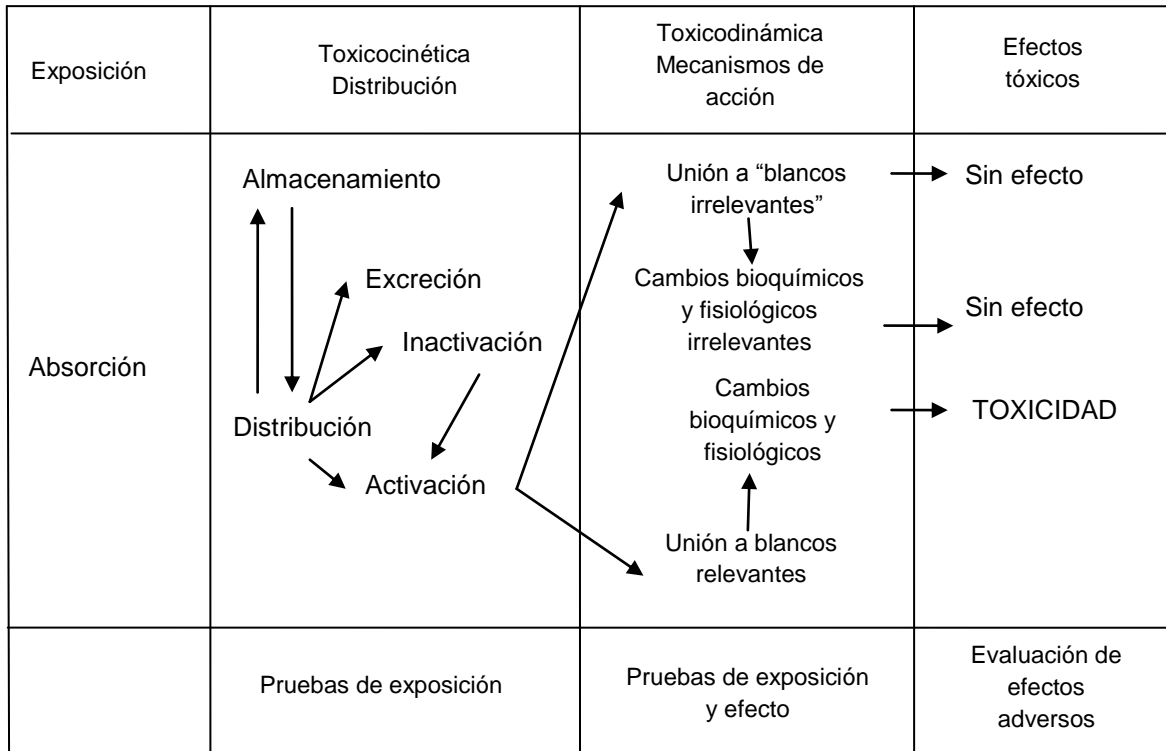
| Exposición | Toxicocinética Distribución | Toxicodinámica Mecanismos de acción | Efectos tóxicos |
|---|---|---|---|
| Absorción | Almacenamiento Excreción Inactivación Distribución Activación | Unión a "blancos irrelevantes" Cambios bioquímicos y fisiológicos irrelevantes Cambios bioquímicos y fisiológicos Unión a blancos relevantes | Sin efecto Sin efecto TOXICIDAD |
| | Pruebas de exposición | Pruebas de exposición y efecto | Evaluación de efectos adversos |